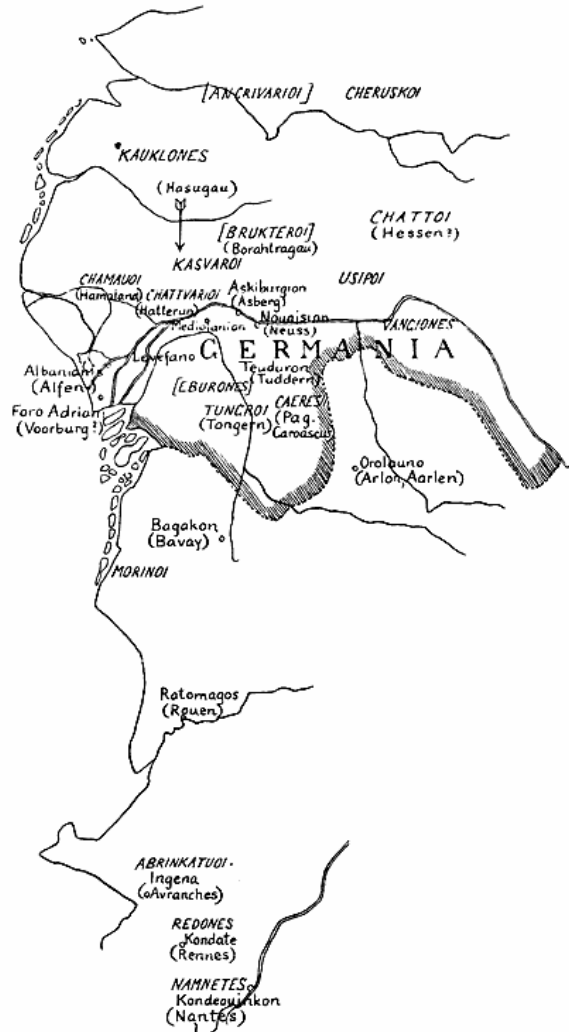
[ANGRIVARIOI] CHERUSKOI

KAUKLONES

(Hasugau)

[BRUKTEROI] (Borahtragau)

CHATTOI (Hessen?)

KASVARDI

USIPOI

CHAMAUOI (Hamaland)

CHATTVARIOI (Hatterun)

Askiburgion (Asberg)

Medioianion

Nouaision (Neuss)

VANCIONES

GERMANIA

Albaniana (Alfen)

Levefano

Foro Adriani (Voorburg?)

[EBURONES]

Teuderon (Tuddern)

TUNGROI (Tongern)

CAERES (Pag. Caroascus)

Orolauno (Arlon, Aarlen)

Bagakon (Bavay)

MORINOI

Ratomagos (Rouen)

ABRINKATUOI. Ingena (Avranches)

REDONES Kondate (Rennes)

NAMNETES Kondeouinkon (Nantes)